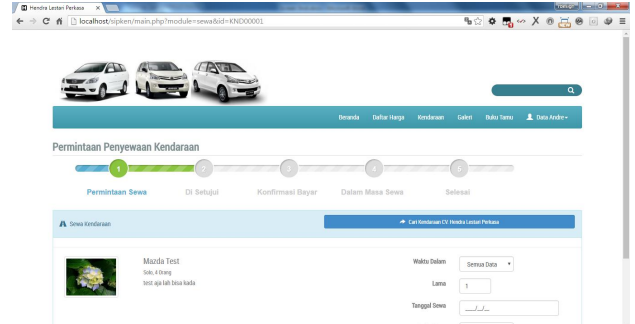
Hendra Lestari Perkasa

localhost/sipken/main.php?module=sewa&id=KND00001

Beranda
Daftar Harga
Kendaraan
Galeri
Buku Tamu
Data Andre

Permintaan Penyewaan Kendaraan

1
2
3
4
5

Permintaan Sewa
Di Setujui
Konfirmasi Bayar
Dalam Masa Sewa
Selesai

Sewa Kendaraan

Cari Kendaraan CV. Hendra Lestari Perkasa

Mazda Test
Solo, 4 Orang
test aja lah bisa kada

Waktu Dalam
Semua Data

Lama
1

Tanggal Sewa
__/__/__